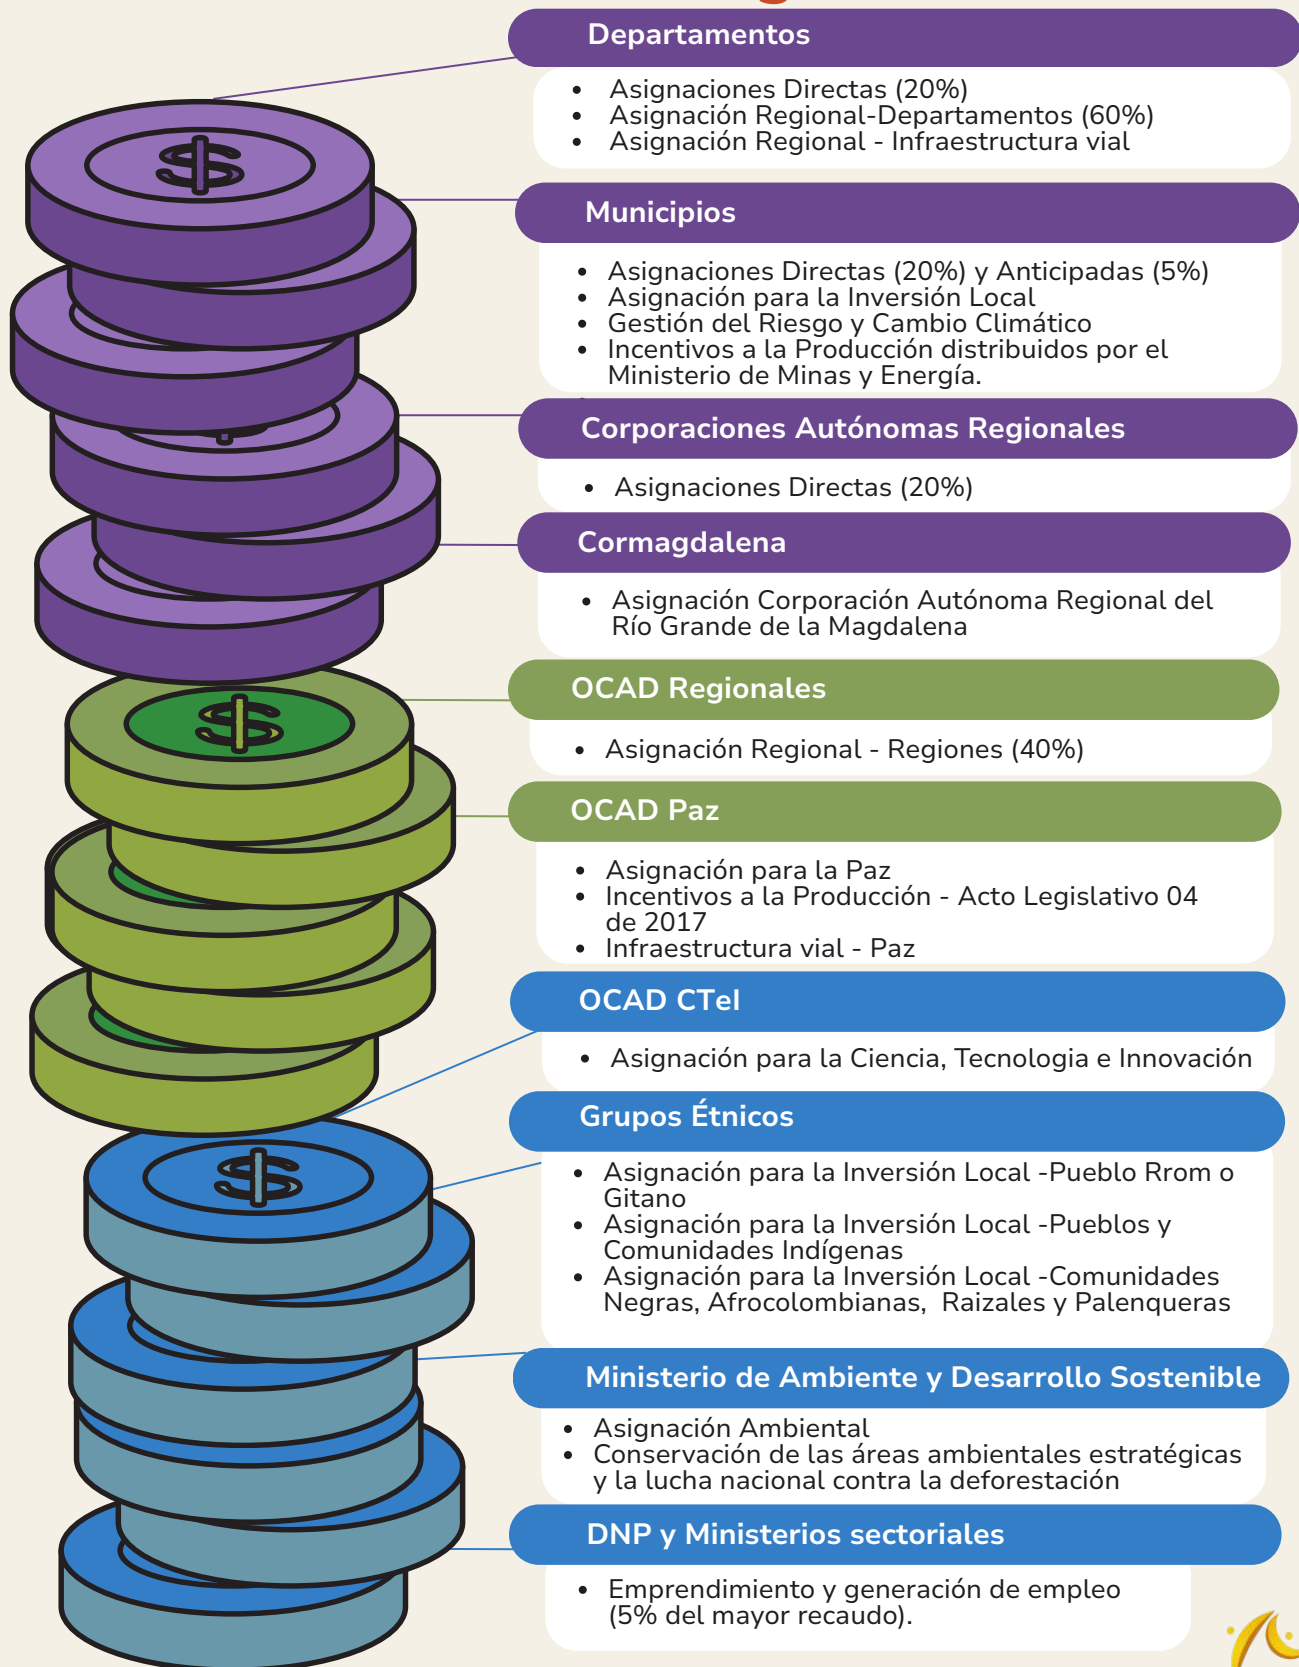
Departamentos

- Asignaciones Directas (20%)
- Asignación Regional-Departamentos (60%)
- Asignación Regional - Infraestructura vial

Municipios

- Asignaciones Directas (20%) y Anticipadas (5%)
- Asignación para la Inversión Local
- Gestión del Riesgo y Cambio Climático
- Incentivos a la Producción distribuidos por el Ministerio de Minas y Energía.

Corporaciones Autónomas Regionales

- Asignaciones Directas (20%)

Cormagdalena

- Asignación Corporación Autónoma Regional del Río Grande de la Magdalena

OCAD Regionales

- Asignación Regional - Regiones (40%)

OCAD Paz

- Asignación para la Paz
- Incentivos a la Producción - Acto Legislativo 04 de 2017
- Infraestructura vial - Paz

OCAD CTeI

- Asignación para la Ciencia, Tecnologia e Innovación

Grupos Étnicos

- Asignación para la Inversión Local -Pueblo Rrom o Gitano
- Asignación para la Inversión Local -Pueblos y Comunidades Indígenas
- Asignación para la Inversión Local -Comunidades Negras, Afrocolombianas, Raizales y Palenqueras

Ministerio de Ambiente y Desarrollo Sostenible

- Asignación Ambiental
- Conservación de las áreas ambientales estratégicas y la lucha nacional contra la deforestación

DNP y Ministerios sectoriales

- Emprendimiento y generación de empleo (5% del mayor recaudo).